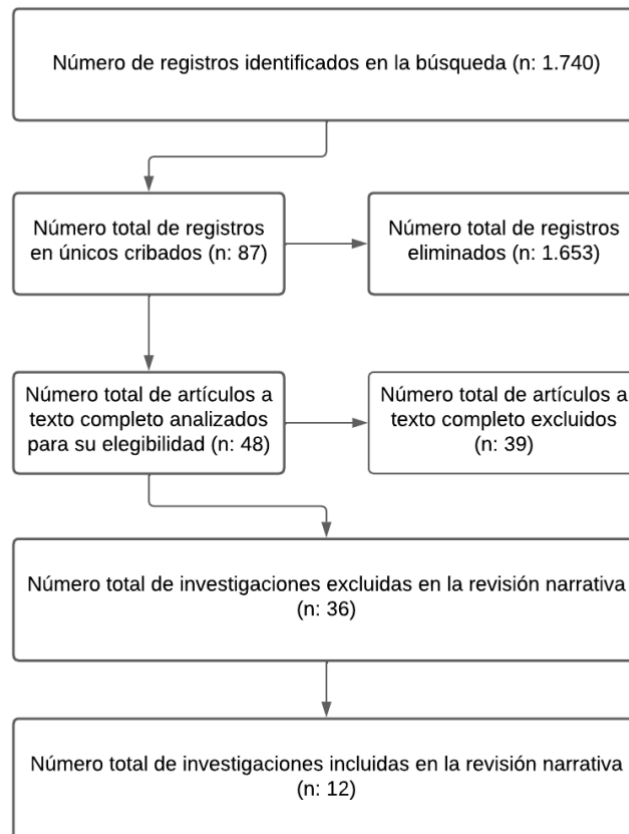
Número de registros identificados en la búsqueda (n: 1.740)

Número total de registros en únicos cribados (n: 87)

Número total de registros eliminados (n: 1.653)

Número total de artículos a texto completo analizados para su elegibilidad (n: 48)

Número total de artículos a texto completo excluidos (n: 39)

Número total de investigaciones excluidas en la revisión narrativa (n: 36)

Número total de investigaciones incluidas en la revisión narrativa (n: 12)